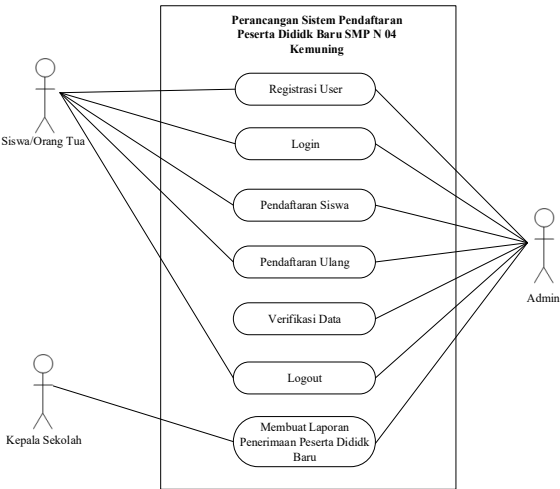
Perancangan Sistem Pendaftaran Peserta Dididk Baru SMP N 04 Kemuning

Siswa/Orang Tua

Registrasi User

Login

Pendaftaran Siswa

Pendaftaran Ulang

Verifikasi Data

Logout

Membuat Laporan Penerimaan Peserta Dididk Baru

Admin

Kepala Sekolah